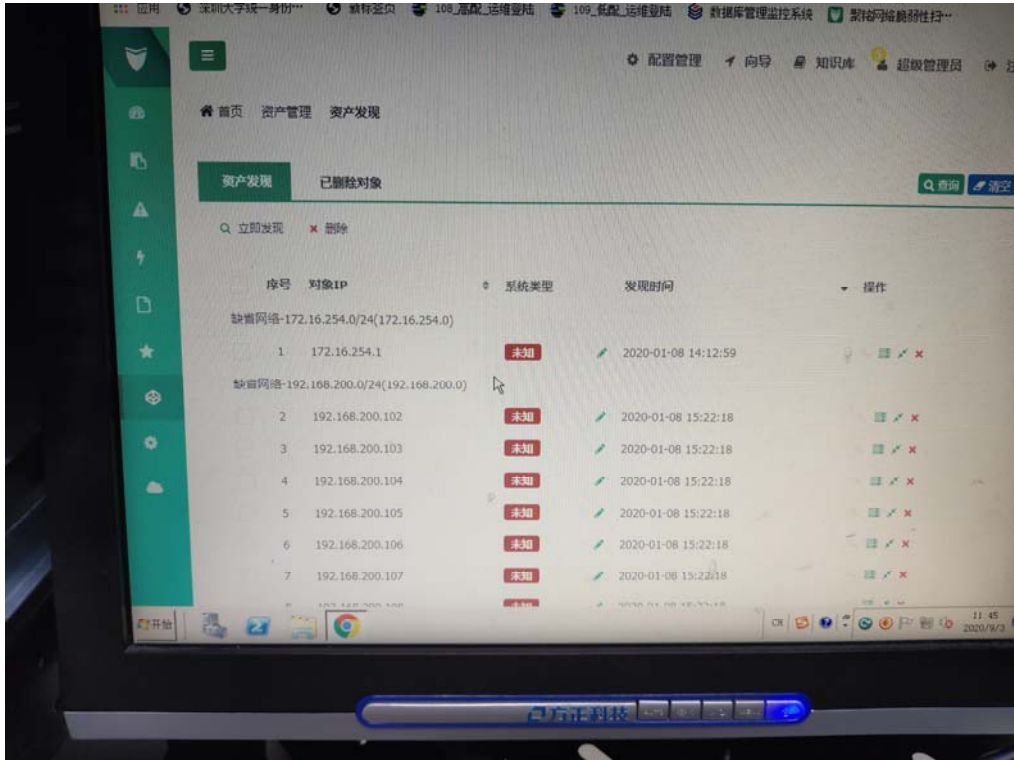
应用 深圳大学统一身份… 新标签页 108_高配_运维登陆 109_低配_运维登陆 数据库管理监控系统 聚铭网络脆弱性扫…

配置管理 向导 知识库 超级管理员

首页 资产管理 资产发现

资产发现 已删除对象

查询 清空

立即发现 × 删除

| 序号 | 对象IP | 系统类型 | 发现时间 | 操作 |
|---|---|---|---|---|
| 缺省网络-172.16.254.0/24(172.16.254.0) | | | | |
| 1 | 172.16.254.1 | 未知 | 2020-01-08 14:12:59 | |
| 缺省网络-192.168.200.0/24(192.168.200.0) | | | | |
| 2 | 192.168.200.102 | 未知 | 2020-01-08 15:22:18 | |
| 3 | 192.168.200.103 | 未知 | 2020-01-08 15:22:18 | |
| 4 | 192.168.200.104 | 未知 | 2020-01-08 15:22:18 | |
| 5 | 192.168.200.105 | 未知 | 2020-01-08 15:22:18 | |
| 6 | 192.168.200.106 | 未知 | 2020-01-08 15:22:18 | |
| 7 | 192.168.200.107 | 未知 | 2020-01-08 15:22:18 | |

开始

CH 11:45 2020/9/3

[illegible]科技